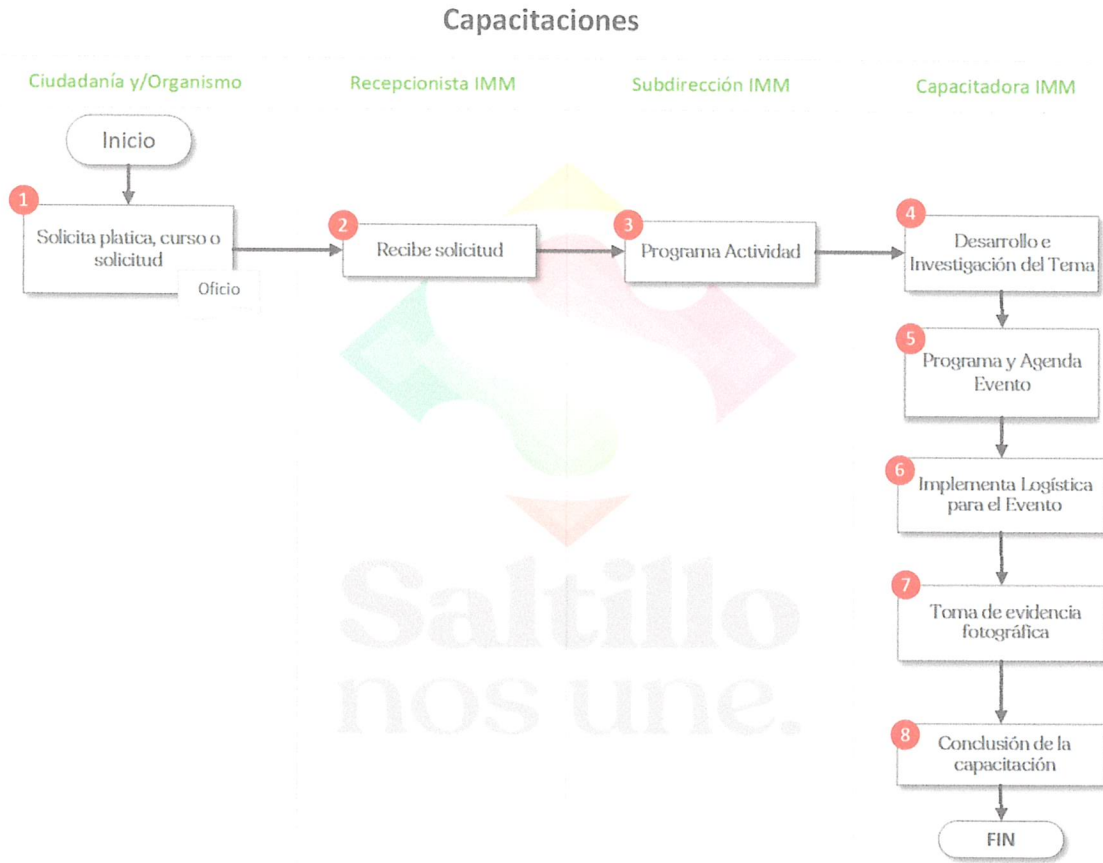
Capacitaciones

Ciudadanía y/Organismo

Recepcionista IMM

Subdirección IMM

Capacitadora IMM

Inicio

1 Solicita platica, curso o solicitud

Oficio

2 Recibe solicitud

3 Programa Actividad

4 Desarrollo e Investigación del Tema

5 Programa y Agenda Evento

6 Implementa Logística para el Evento

7 Toma de evidencia fotográfica

8 Conclusión de la capacitación

FIN

Saltillo nos une.